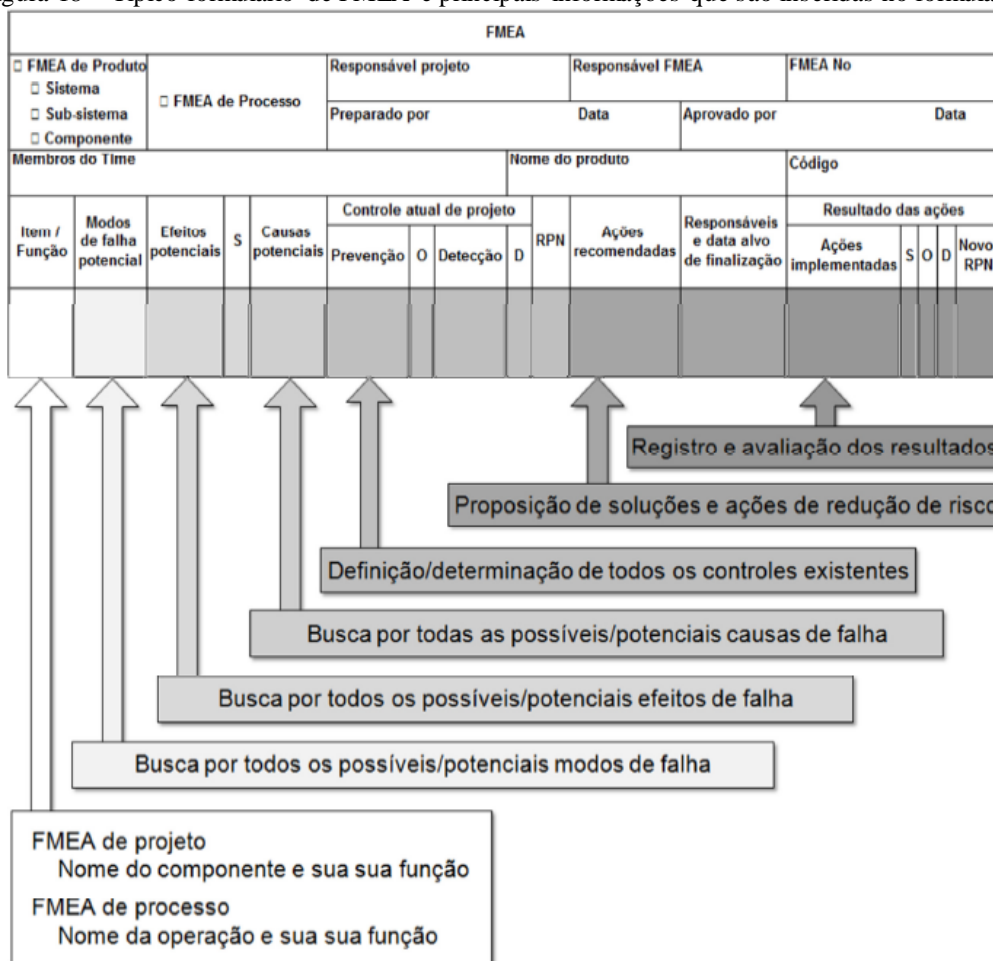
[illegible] – Típico formulário de FMEA e principais informações que são inseridas no formulá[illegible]

FMEA

□ FMEA de Produto
□ Sistema
□ Sub-sistema
□ Componente

□ FMEA de Processo

Responsável projeto | Responsável FMEA | FMEA No
Preparado por | Data | Aprovado por | Data

Membros do Time | Nome do produto | Código

| Item / Função | Modos de falha potencial | Efeitos potenciais | S | Causas potenciais | Controle atual de projeto: Prevenção | O | Detecção | D | RPN | Ações recomendadas | Responsáveis e data alvo de finalização | Resultado das ações: Ações implementadas | S | O | D | Novo RPN |
|---|---|---|---|---|---|---|---|---|---|---|---|---|---|---|---|---|
| | | | | | | | | | | | | | | | | |

Registro e avaliação dos resultados

Proposição de soluções e ações de redução de risco

Definição/determinação de todos os controles existentes

Busca por todas as possíveis/potenciais causas de falha

Busca por todos os possíveis/potenciais efeitos de falha

Busca por todos os possíveis/potenciais modos de falha

FMEA de projeto
Nome do componente e sua sua função
FMEA de processo
Nome da operação e sua sua função